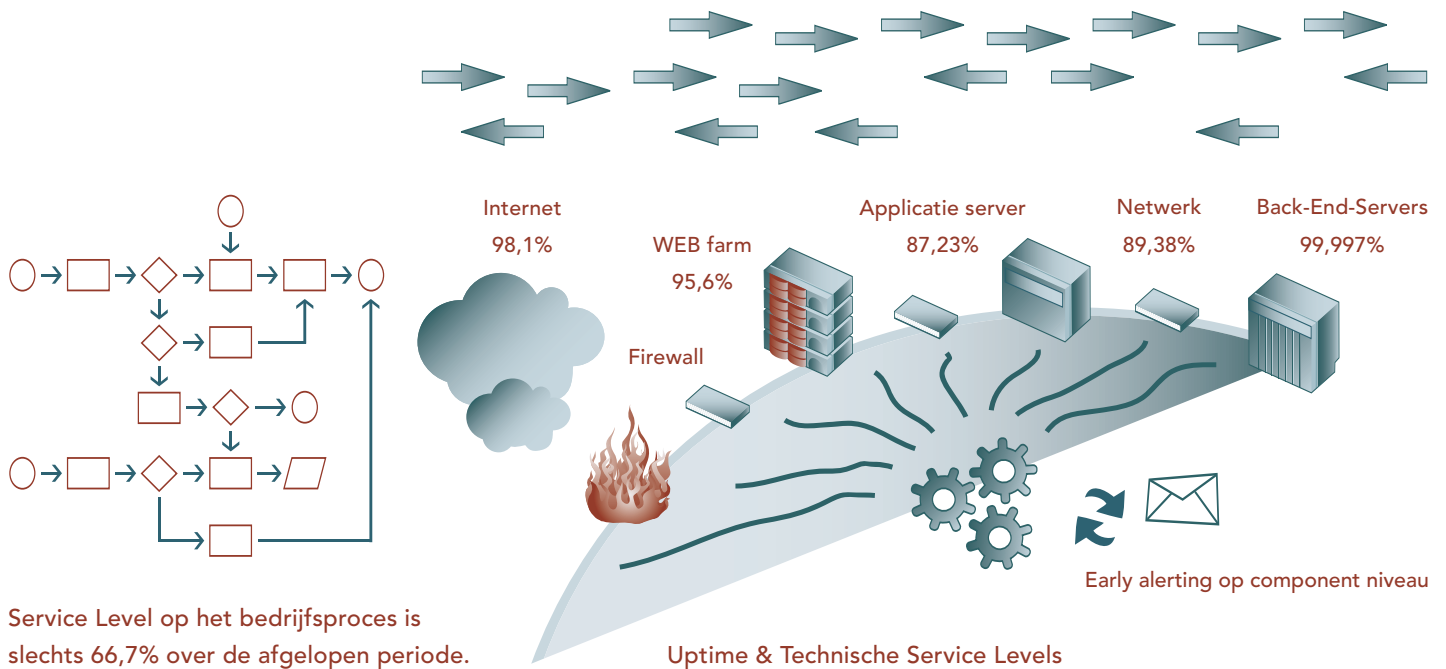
Internet
98,1%

WEB farm
95,6%

Applicatie server
87,23%

Netwerk
89,38%

Back-End-Servers
99,997%

Firewall

Early alerting op component niveau

Service Level op het bedrijfsproces is slechts 66,7% over de afgelopen periode.

Uptime & Technische Service Levels